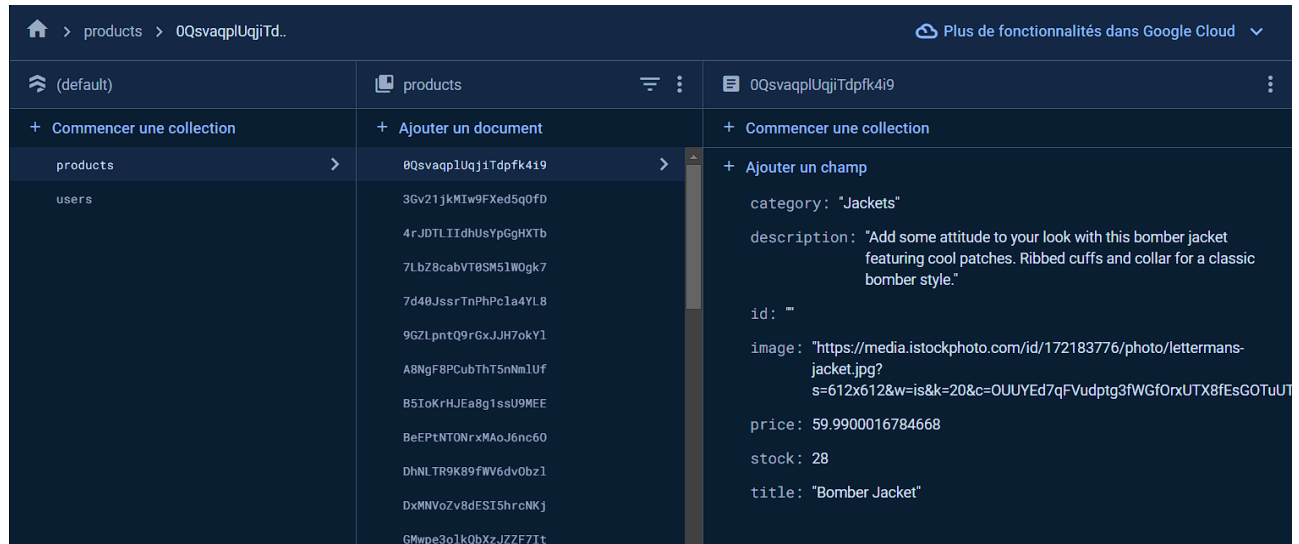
> products > 0QsvaqplUqjiTd..

Plus de fonctionnalités dans Google Cloud

(default)

+ Commencer une collection

products

users

products

+ Ajouter un document

0QsvaqplUqjiTdpfk4i9

3Gv21jkMIw9FXed5qOfD

4rJDTLIIdhUsYpGgHXTb

7LbZ8cabVT0SM5lWOgk7

7d40JssrTnPhPcla4YL8

9GZLpntQ9rGxJJH7okYl

A8NgF8PCubThT5nNmlUf

B5IoKrHJEa8g1ssU9MEE

BeEPtNTONrxMAoJ6nc6O

DhNLTR9K89fWV6dvObzl

DxMNVoZv8dESI5hrcNKj

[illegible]

0QsvaqplUqjiTdpfk4i9

+ Commencer une collection

+ Ajouter un champ

category: "Jackets"

description: "Add some attitude to your look with this bomber jacket featuring cool patches. Ribbed cuffs and collar for a classic bomber style."

id: ""

image: "https://media.istockphoto.com/id/172183776/photo/lettermans-jacket.jpg?s=612x612&w=is&k=20&c=OUUYEd7qFVudptg3fWGfOrxUTX8fEsGOTuUT

price: 59.9900016784668

stock: 28

title: "Bomber Jacket"